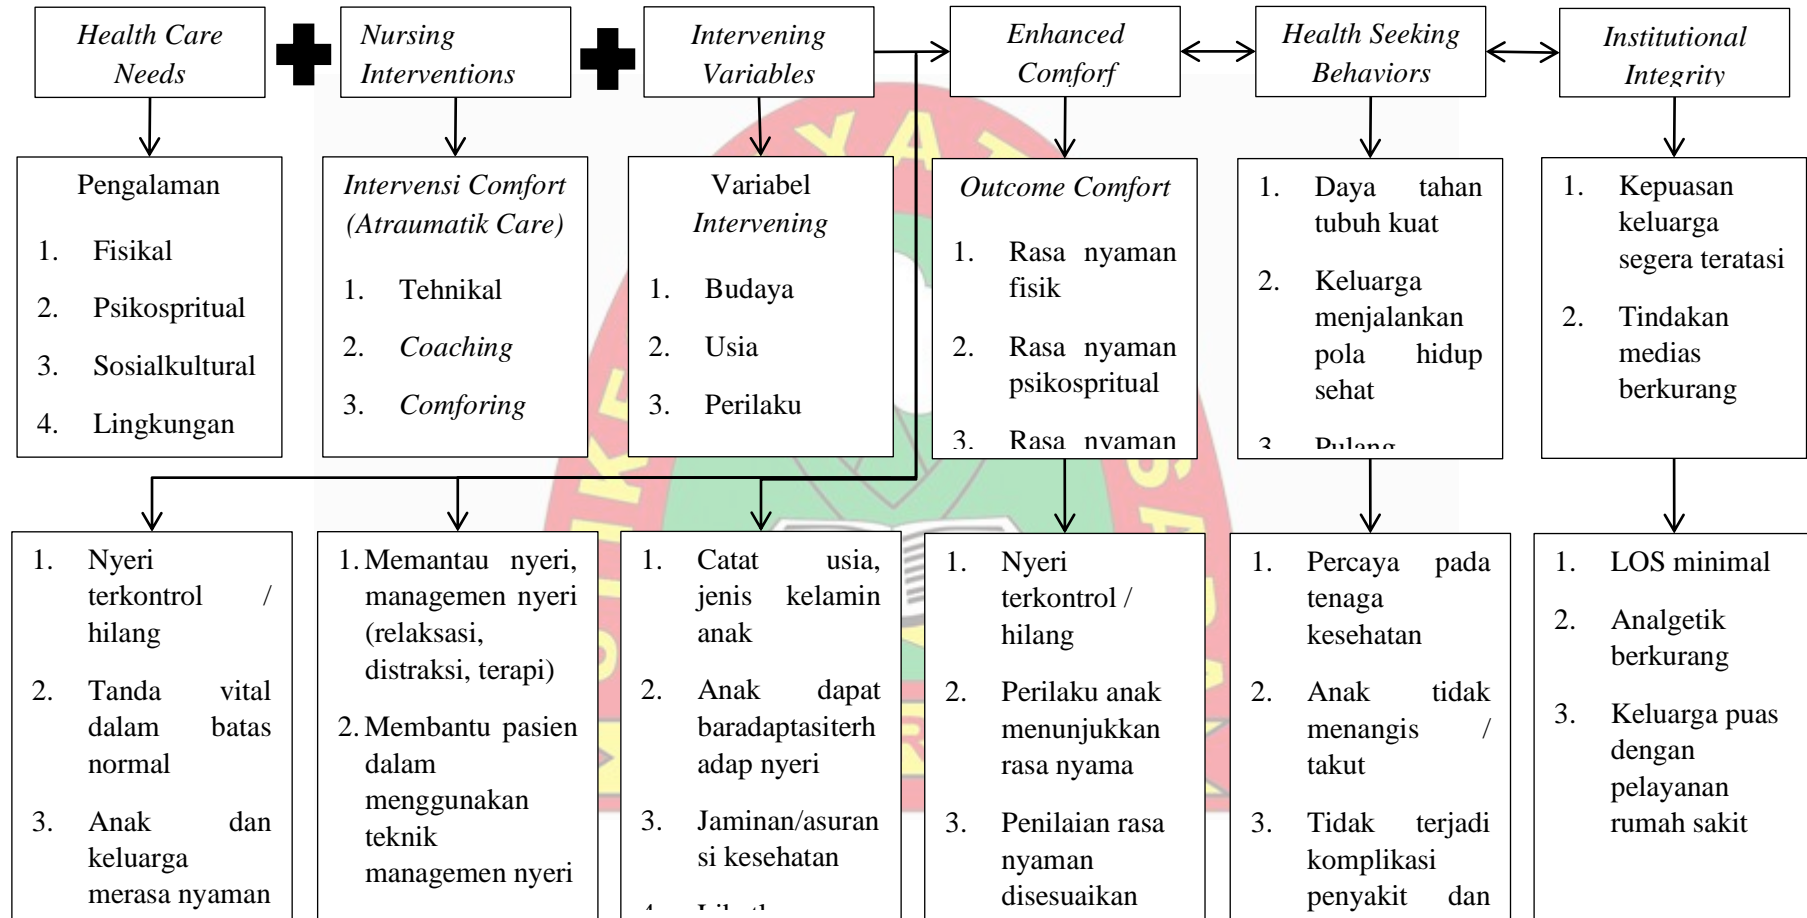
Health Care Needs

Nursing Interventions

Intervening Variables

Enhanced Comforf

Health Seeking Behaviors

Institutional Integrity

Pengalaman

1. Fisikal
2. Psikospritual
3. Sosialkultural
4. Lingkungan

Intervensi Comfort (Atraumatik Care)

1. Tehnikal
2. Coaching
3. Comforing

Variabel Intervening

1. Budaya
2. Usia
3. Perilaku

Outcome Comfort

1. Rasa nyaman fisik
2. Rasa nyaman psikospritual
3. Rasa nyaman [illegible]

1. Daya tahan tubuh kuat
2. Keluarga menjalankan pola hidup sehat
3. Pulang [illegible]

1. Kepuasan keluarga segera teratasi
2. Tindakan medias berkurang

1. Nyeri terkontrol / hilang
2. Tanda vital dalam batas normal
3. Anak dan keluarga merasa nyaman

1. Memantau nyeri, managemen nyeri (relaksasi, distraksi, terapi)
2. Membantu pasien dalam menggunakan teknik managemen nyeri

1. Catat usia, jenis kelamin anak
2. Anak dapat baradaptasiterhadap nyeri
3. Jaminan/asuransi kesehatan
4. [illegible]

1. Nyeri terkontrol / hilang
2. Perilaku anak menunjukkan rasa nyama
3. Penilaian rasa nyaman disesuaikan

1. Percaya pada tenaga kesehatan
2. Anak tidak menangis / takut
3. Tidak terjadi komplikasi penyakit dan

1. LOS minimal
2. Analgetik berkurang
3. Keluarga puas dengan pelayanan rumah sakit